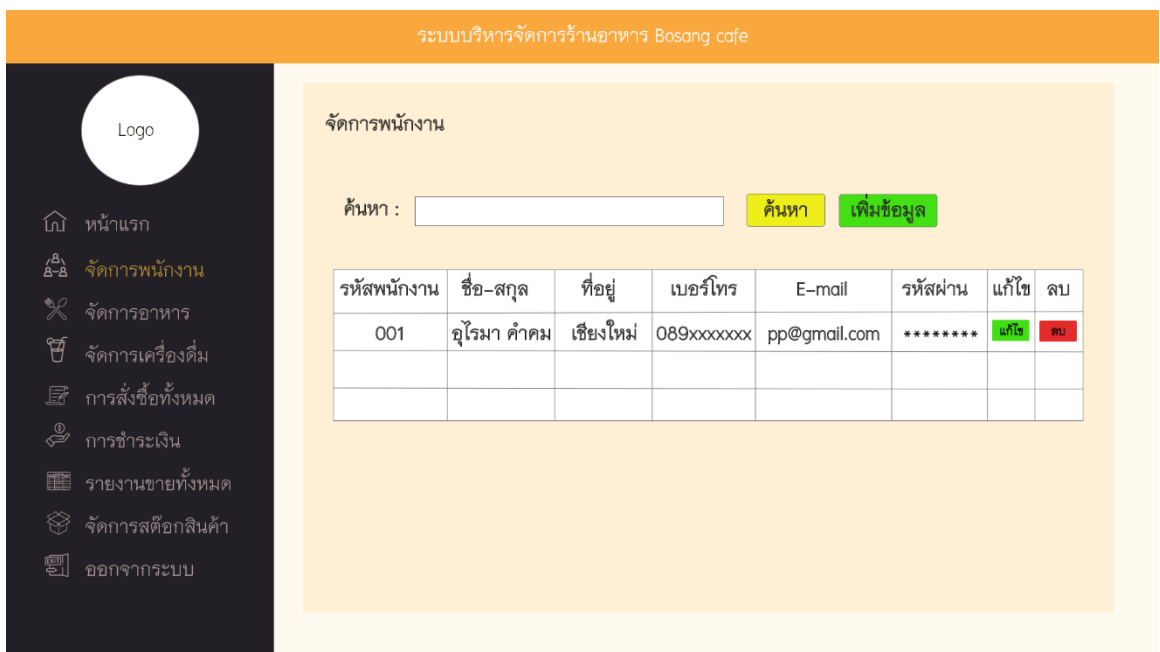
ระบบบริหารจัดการร้านอาหาร Bosang cafe

Logo

หน้าแรก
จัดการพนักงาน
จัดการอาหาร
จัดการเครื่องดื่ม
การสั่งซื้อทั้งหมด
การชำระเงิน
รายงานขายทั้งหมด
จัดการสต๊อกสินค้า
ออกจากระบบ

จัดการพนักงาน

ค้นหา :

ค้นหา

เพิ่มข้อมูล

| รหัสพนักงาน | ชื่อ-สกุล | ที่อยู่ | เบอร์โทร | E-mail | รหัสผ่าน | แก้ไข | ลบ |
|---|---|---|---|---|---|---|---|
| 001 | อุไรมา คำคม | เชียงใหม่ | 089xxxxxxx | pp@gmail.com | ******** | แก้ไข | ลบ |
| | | | | | | | |
| | | | | | | | |